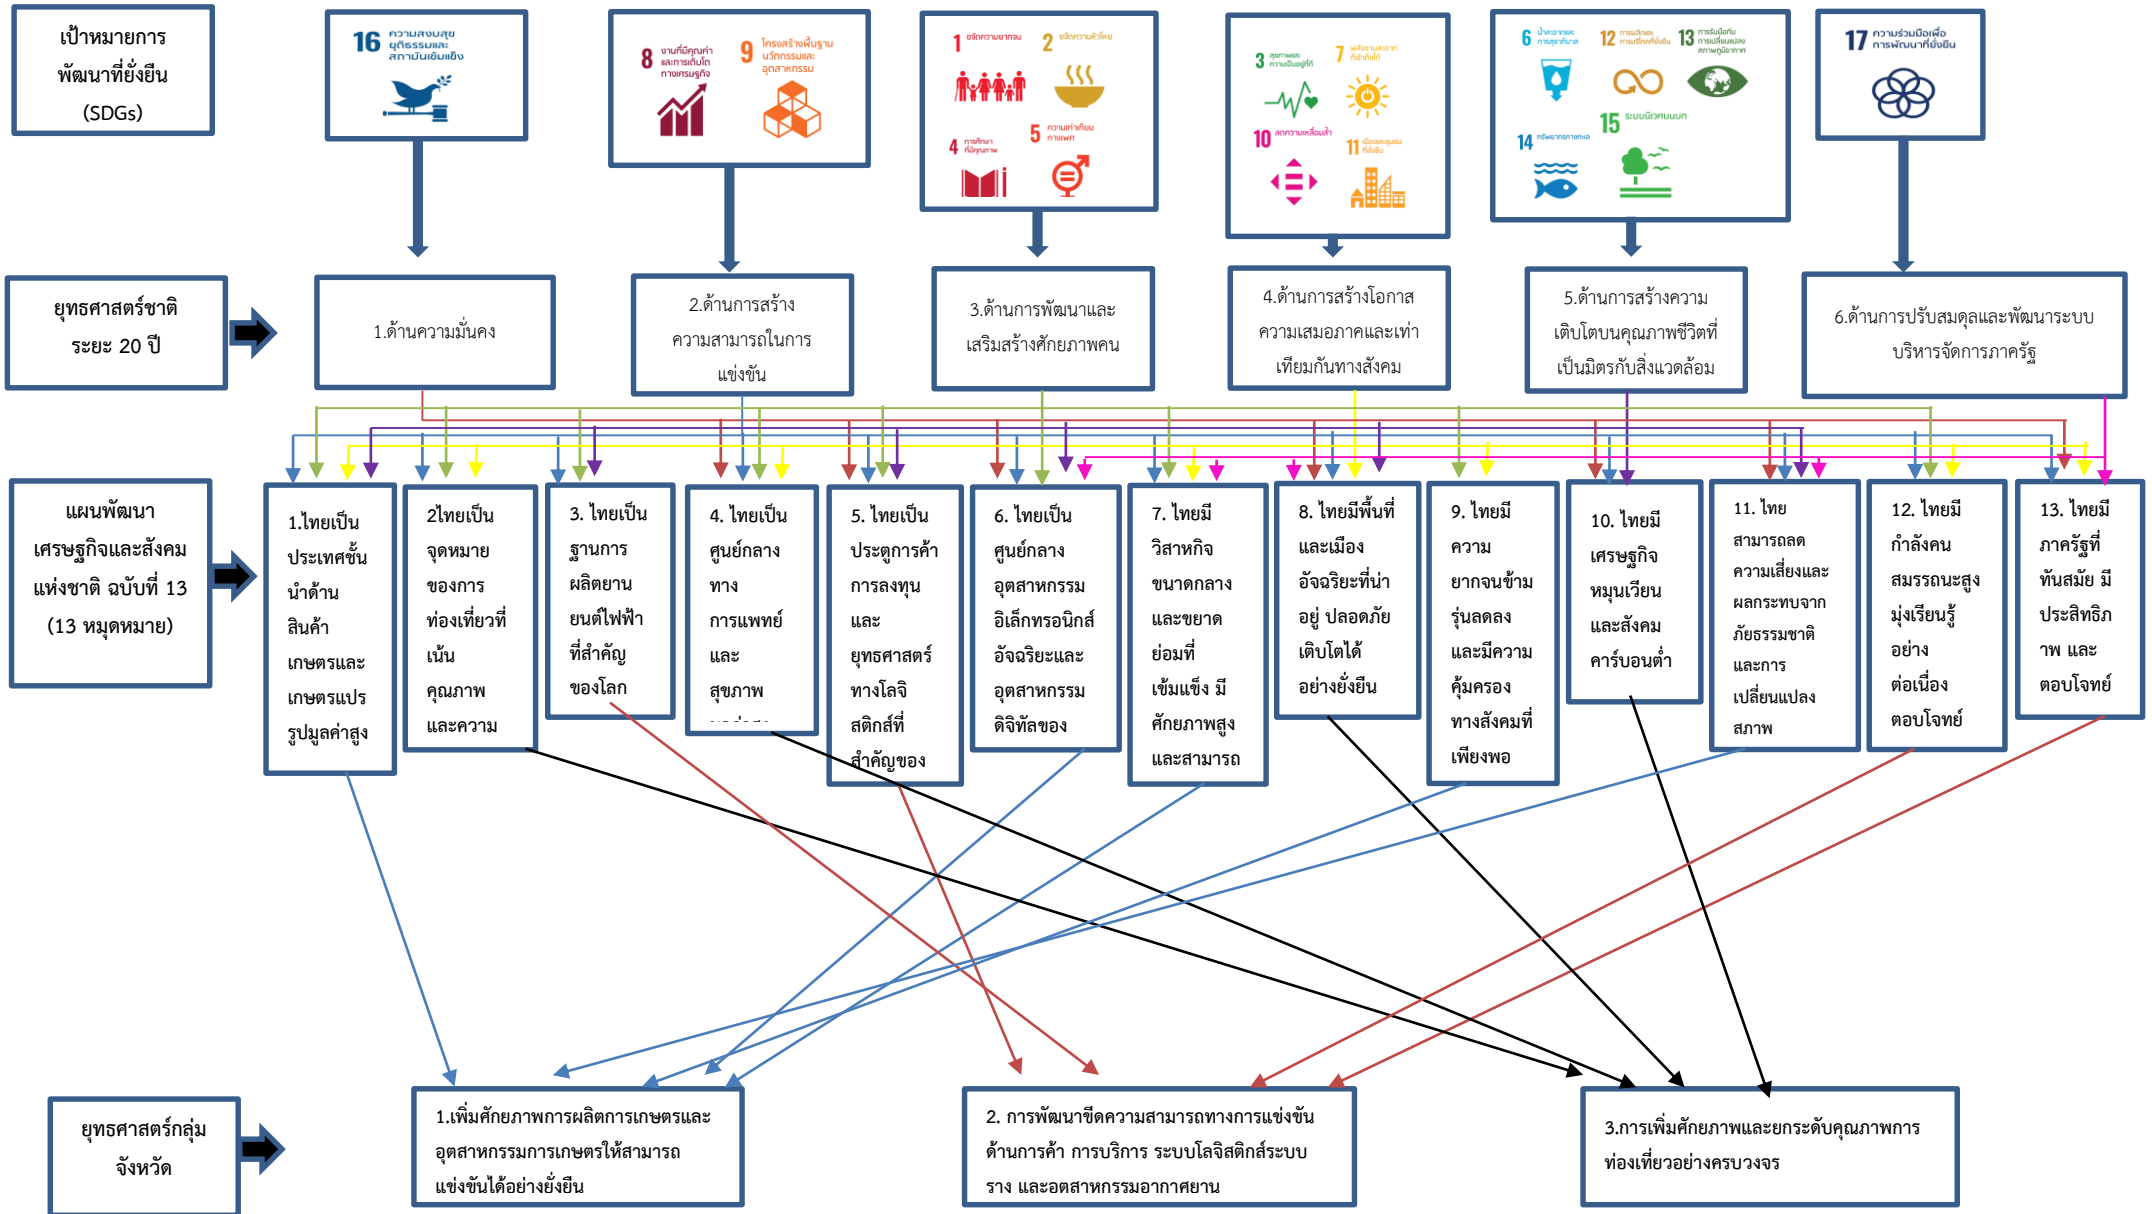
เป้าหมายการพัฒนาที่ยั่งยืน (SDGs)

16 ความสงบสุข ยุติธรรมและสถาบันเข้มแข็ง

8 งานที่มีคุณค่าและการเติบโตทางเศรษฐกิจ
9 โครงสร้างพื้นฐาน นวัตกรรมและอุตสาหกรรม

1 ขจัดความยากจน
2 ขจัดความหิวโหย
4 การศึกษาที่มีคุณภาพ
5 ความเท่าเทียมทางเพศ

3 สุขภาพและความเป็นอยู่ที่ดี
7 พลังงานสะอาดที่เข้าถึงได้
10 ลดความเหลื่อมล้ำ
11 เมืองและชุมชนที่ยั่งยืน

6 น้ำสะอาดและการสุขาภิบาล
12 การผลิตและการบริโภคที่ยั่งยืน
13 การรับมือกับการเปลี่ยนแปลงสภาพภูมิอากาศ
14 ทรัพยากรทางทะเล
15 ระบบนิเวศบนบก

17 ความร่วมมือเพื่อการพัฒนาที่ยั่งยืน

ยุทธศาสตร์ชาติ ระยะ 20 ปี

1.ด้านความมั่นคง

2.ด้านการสร้างความสามารถในการแข่งขัน

3.ด้านการพัฒนาและเสริมสร้างศักยภาพคน

4.ด้านการสร้างโอกาสความเสมอภาคและเท่าเทียมกันทางสังคม

5.ด้านการสร้างความเติบโตบนคุณภาพชีวิตที่เป็นมิตรกับสิ่งแวดล้อม

6.ด้านการปรับสมดุลและพัฒนาระบบบริหารจัดการภาครัฐ

แผนพัฒนาเศรษฐกิจและสังคมแห่งชาติ ฉบับที่ 13 (13 หมุดหมาย)

1.ไทยเป็นประเทศชั้นนำด้านสินค้าเกษตรและเกษตรแปรรูปมูลค่าสูง

2ไทยเป็นจุดหมายของการท่องเที่ยวที่เน้นคุณภาพและความ

3. ไทยเป็นฐานการผลิตยานยนต์ไฟฟ้าที่สำคัญของโลก

4. ไทยเป็นศูนย์กลางทางการแพทย์และสุขภาพ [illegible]

5. ไทยเป็นประตูการค้าการลงทุนและยุทธศาสตร์ทางโลจิสติกส์ที่สำคัญของ

6. ไทยเป็นศูนย์กลางอุตสาหกรรมอิเล็กทรอนิกส์อัจฉริยะและอุตสาหกรรมดิจิทัลของ

7. ไทยมีวิสาหกิจขนาดกลางและขนาดย่อมที่เข้มแข็ง มีศักยภาพสูงและสามารถ

8. ไทยมีพื้นที่และเมืองอัจฉริยะที่น่าอยู่ ปลอดภัย เติบโตได้อย่างยั่งยืน

9. ไทยมีความยากจนข้ามรุ่นลดลงและมีความคุ้มครองทางสังคมที่เพียงพอ

10. ไทยมีเศรษฐกิจหมุนเวียนและสังคมคาร์บอนต่ำ

11. ไทยสามารถลดความเสี่ยงและผลกระทบจากภัยธรรมชาติและการเปลี่ยนแปลงสภาพ

12. ไทยมีกำลังคนสมรรถนะสูงมุ่งเรียนรู้อย่างต่อเนื่องตอบโจทย์

13. ไทยมีภาครัฐที่ทันสมัย มีประสิทธิภาพ และตอบโจทย์

ยุทธศาสตร์กลุ่มจังหวัด

1.เพิ่มศักยภาพการผลิตการเกษตรและอุตสาหกรรมการเกษตรให้สามารถแข่งขันได้อย่างยั่งยืน

2. การพัฒนาขีดความสามารถทางการแข่งขันด้านการค้า การบริการ ระบบโลจิสติกส์ระบบราง และอุตสาหกรรมอากาศยาน

3.การเพิ่มศักยภาพและยกระดับคุณภาพการท่องเที่ยวอย่างครบวงจร